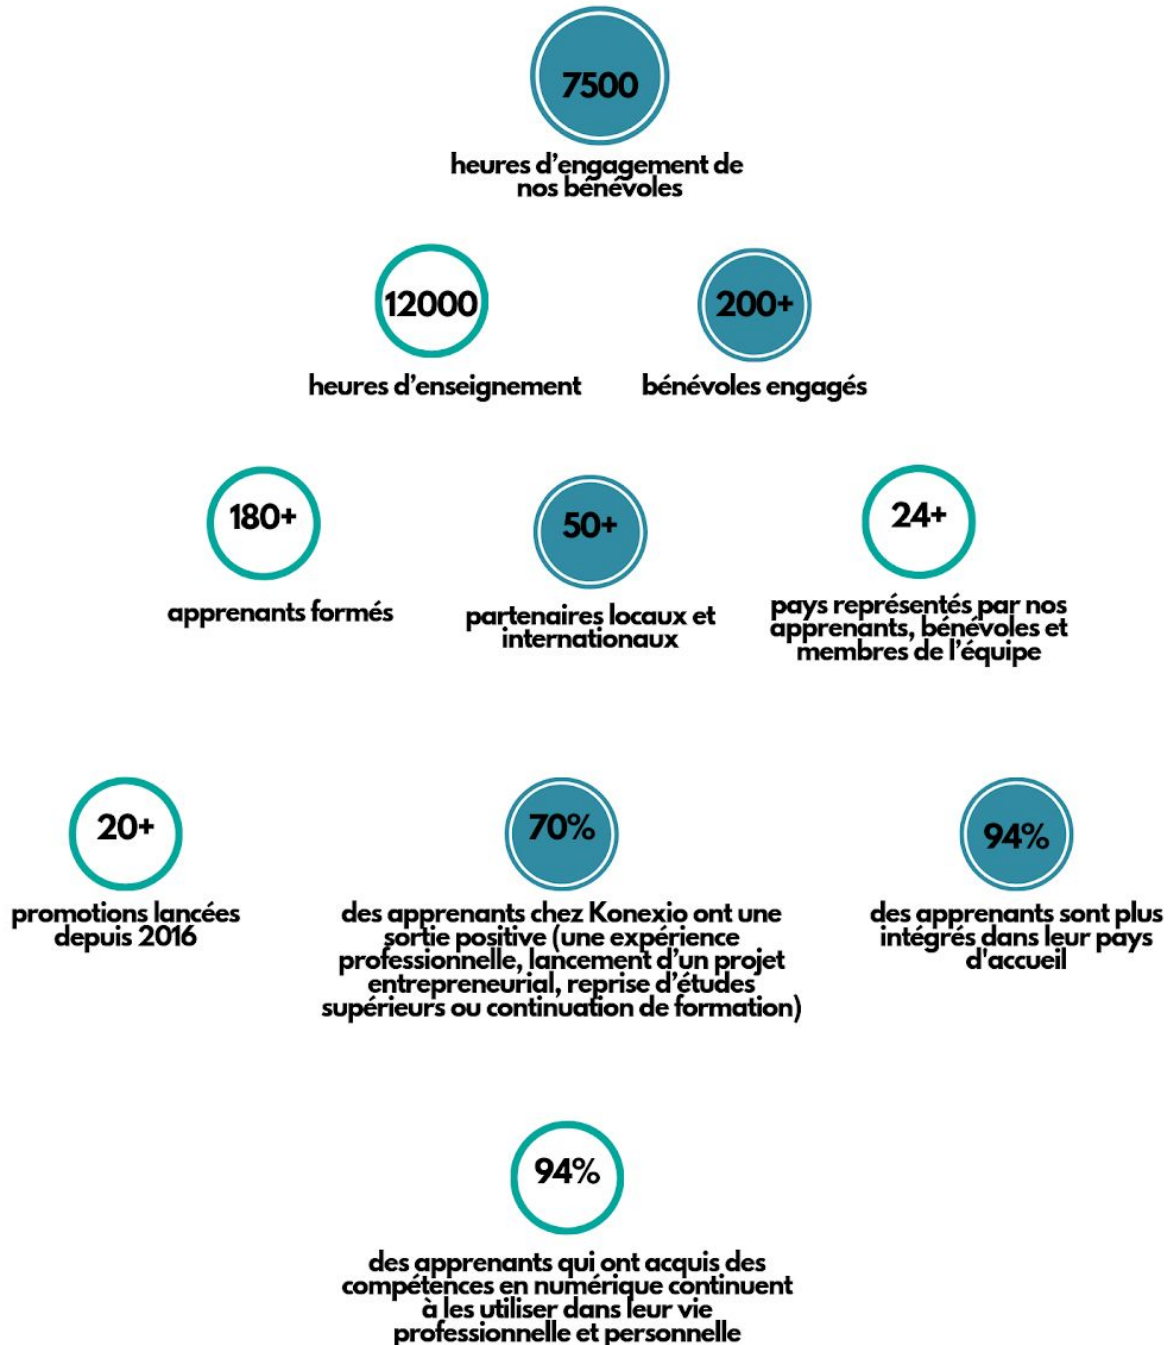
7500
heures d'engagement de nos bénévoles

12000
heures d'enseignement

200+
bénévoles engagés

180+
apprenants formés

50+
partenaires locaux et internationaux

24+
pays représentés par nos apprenants, bénévoles et membres de l'équipe

20+
promotions lancées depuis 2016

70%
des apprenants chez Konexio ont une sortie positive (une expérience professionnelle, lancement d'un projet entrepreneurial, reprise d'études supérieurs ou continuation de formation)

94%
des apprenants sont plus intégrés dans leur pays d'accueil

94%
des apprenants qui ont acquis des compétences en numérique continuent à les utiliser dans leur vie professionnelle et personnelle